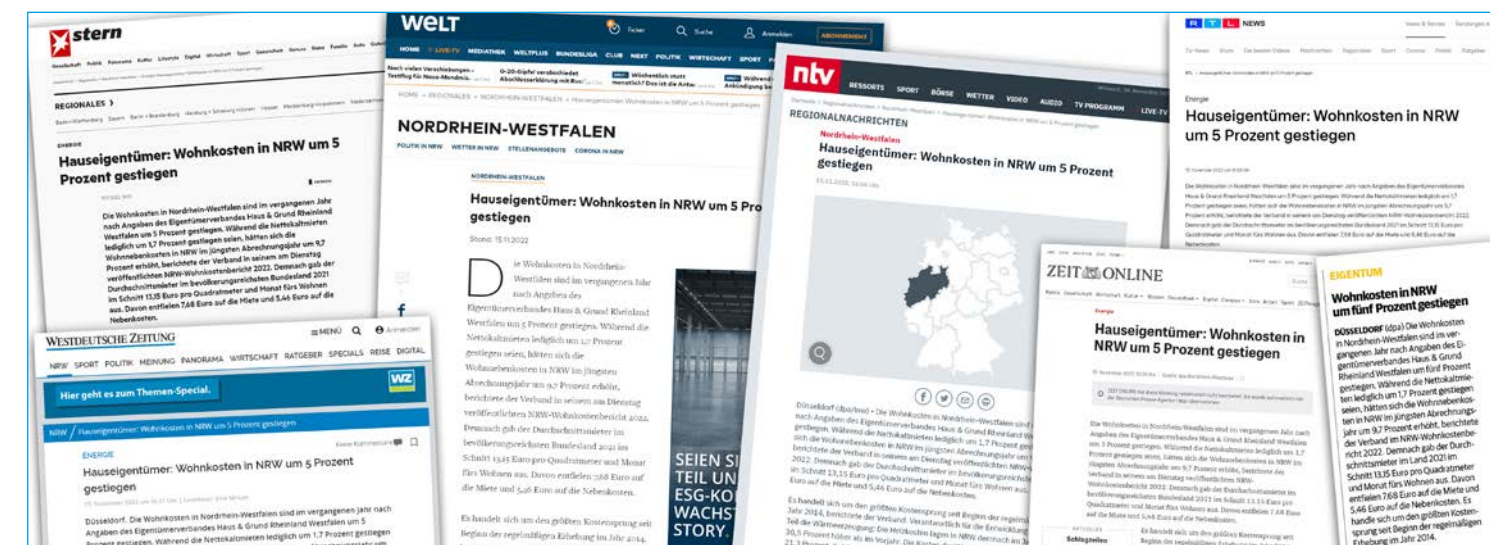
stern

REGIONALES ›

ENERGIE

Hauseigentümer: Wohnkosten in NRW um 5 Prozent gestiegen

Die Wohnkosten in Nordrhein-Westfalen sind im vergangenen Jahr nach Angaben des Eigentümerverbandes Haus & Grund Rheinland Westfalen um 5 Prozent gestiegen. Während die Nettokaltmieten lediglich um 1,7 Prozent gestiegen seien, hätten sich die Wohnnebenkosten in NRW im jüngsten Abrechnungsjahr um 9,7 Prozent erhöht, berichtete der Verband in seinem am Dienstag veröffentlichten NRW-Wohnkostenbericht 2022. Demnach gab der Durchschnittsmieter im bevölkerungsreichsten Bundesland 2021 im Schnitt 13,15 Euro pro Quadratmeter und Monat fürs Wohnen aus. Davon entfielen 7,68 Euro auf die Miete und 5,46 Euro auf die Nebenkosten.

WESTDEUTSCHE ZEITUNG
MENÜ Anmelden
NRW SPORT POLITIK MEINUNG PANORAMA WIRTSCHAFT RATGEBER SPECIALS REISE DIGITAL
WZ
Hier geht es zum Themen-Special.
NRW / Hauseigentümer: Wohnkosten in NRW um 5 Prozent gestiegen
Keine Kommentare
ENERGIE
Hauseigentümer: Wohnkosten in NRW um 5 Prozent gestiegen
Düsseldorf. Die Wohnkosten in Nordrhein-Westfalen sind im vergangenen Jahr nach Angaben des Eigentümerverbandes Haus & Grund Rheinland Westfalen um 5 Prozent gestiegen. Während die Nettokaltmieten lediglich um 1,7 Prozent gestiegen

WELT
Suche Anmelden ABONNEMENT
HOME LIVE-TV MEDIATHEK WELTPLUS BUNDESLIGA CLUB NEXT POLITIK WIRTSCHAFT SPORT
G-20-Gipfel verabschiedet Abschlusserklärung mit Russ
Wöchentlich statt monatlich? Das ist die Anbindung
HOME > REGIONALES > NORDRHEIN-WESTFALEN > Hauseigentümer: Wohnkosten in NRW um 5 Prozent gestiegen
NORDRHEIN-WESTFALEN
POLITIK IN NRW WETTER IN NRW STELLENANGEBOTE CORONA IN NRW
NORDRHEIN-WESTFALEN
Hauseigentümer: Wohnkosten in NRW um 5 Pro gestiegen
Stand: 15.11.2022
Die Wohnkosten in Nordrhein-Westfalen sind im vergangenen Jahr nach Angaben des Eigentümerverbandes Haus & Grund Rheinland Westfalen um 5 Prozent gestiegen. Während die Nettokaltmieten lediglich um 1,7 Prozent gestiegen seien, hätten sich die Wohnnebenkosten in NRW im jüngsten Abrechnungsjahr um 9,7 Prozent erhöht, berichtete der Verband in seinem am Dienstag veröffentlichten NRW-Wohnkostenbericht 2022. Demnach gab der Durchschnittsmieter im bevölkerungsreichsten Bundesland 2021 im Schnitt 13,15 Euro pro Quadratmeter und Monat fürs Wohnen aus. Davon entfielen 7,68 Euro auf die Miete und 5,46 Euro auf die Nebenkosten.
Es handelt sich um den größten Kostensprung seit Beginn der regelmäßigen Erhebung im Jahr 2014.
SEIEN SI TEIL UN ESG-KO WACHST STORY.

ntv
RESSORTS SPORT BÖRSE WETTER VIDEO AUDIO TV PROGRAMM LIVE-TV
REGIONALNACHRICHTEN
Nordrhein-Westfalen
Hauseigentümer: Wohnkosten in NRW um 5 Prozent gestiegen
15.11.2022
Düsseldorf (dpa/lnw) - Die Wohnkosten in Nordrhein-Westfalen sind nach Angaben des Eigentümerverbandes Haus & Grund Rheinland gestiegen. Während die Nettokaltmieten lediglich um 1,7 Prozent sich die Wohnnebenkosten in NRW im jüngsten Abrechnungsjahr berichtete der Verband in seinem am Dienstag veröffentlichten NRW- 2022. Demnach gab der Durchschnittsmieter im bevölkerungsreich im Schnitt 13,15 Euro pro Quadratmeter und Monat fürs Wohnen aus Euro auf die Miete und 5,46 Euro auf die Nebenkosten.
Es handelt sich um den größten Kostensprung seit Beginn der regelm Jahr 2014, berichtete der Verband. Verantwortlich für die Entwickl Teil die Wärmeerzeugung: Die Heizkosten lagen in NRW demnach 30,5 Prozent höher als im Vorjahr.

RTL NEWS
Energie
Hauseigentümer: Wohnkosten in NRW um 5 Prozent gestiegen
Die Wohnkosten in Nordrhein-Westfalen sind im vergangenen Jahr nach Angaben des Eigentümerverbandes Haus & Grund Rheinland Westfalen um 5 Prozent gestiegen. Während die Nettokaltmieten lediglich um 1,7 Prozent gestiegen seien, hätten sich die Wohnnebenkosten in NRW im jüngsten Abrechnungsjahr um 9,7 Prozent erhöht, berichtete der Verband in seinem am Dienstag veröffentlichten NRW-Wohnkostenbericht 2022. Demnach gab der Durchschnittsmieter im bevölkerungsreichsten Bundesland 2021 im Schnitt 13,15 Euro pro Quadratmeter und Monat fürs Wohnen aus. Davon entfielen 7,68 Euro auf die Miete und 5,46 Euro auf die Nebenkosten.

ZEIT ONLINE
Energie
Hauseigentümer: Wohnkosten in NRW um 5 Prozent gestiegen
Die Wohnkosten in Nordrhein-Westfalen sind im vergangenen Jahr nach Angaben des Eigentümerverbandes Haus & Grund Rheinland Westfalen um 5 Prozent gestiegen. Während die Nettokaltmieten lediglich um 1,7 Prozent gestiegen seien, hätten sich die Wohnnebenkosten in NRW im jüngsten Abrechnungsjahr um 9,7 Prozent erhöht, berichtete der Verband in seinem am Dienstag veröffentlichten NRW-Wohnkostenbericht 2022. Demnach gab der Durchschnittsmieter im bevölkerungsreichsten Bundesland 2021 im Schnitt 13,15 Euro pro Quadratmeter und Monat fürs Wohnen aus. Davon entfielen 7,68 Euro auf die Miete und 5,46 Euro auf die Nebenkosten.
Es handelt sich um den größten Kostensprung seit Beginn der regelmäßigen Erhebung im Jahr 2014.
Schlagzeilen

EIGENTUM
Wohnkosten in NRW um fünf Prozent gestiegen
DÜSSELDORF (dpa) Die Wohnkosten in Nordrhein-Westfalen sind im vergangenen Jahr nach Angaben des Eigentümerverbandes Haus & Grund Rheinland Westfalen um fünf Prozent gestiegen. Während die Nettokaltmieten lediglich um 1,7 Prozent gestiegen seien, hätten sich die Wohnnebenkosten in NRW im jüngsten Abrechnungsjahr um 9,7 Prozent erhöht, berichtete der Verband im NRW-Wohnkostenbericht 2022. Demnach gab der Durchschnittsmieter im Land 2021 im Schnitt 13,15 Euro pro Quadratmeter und Monat fürs Wohnen aus. Davon entfielen 7,68 Euro auf die Miete und 5,46 Euro auf die Nebenkosten. Es handle sich um den größten Kostensprung seit Beginn der regelmäßigen Erhebung im Jahr 2014.